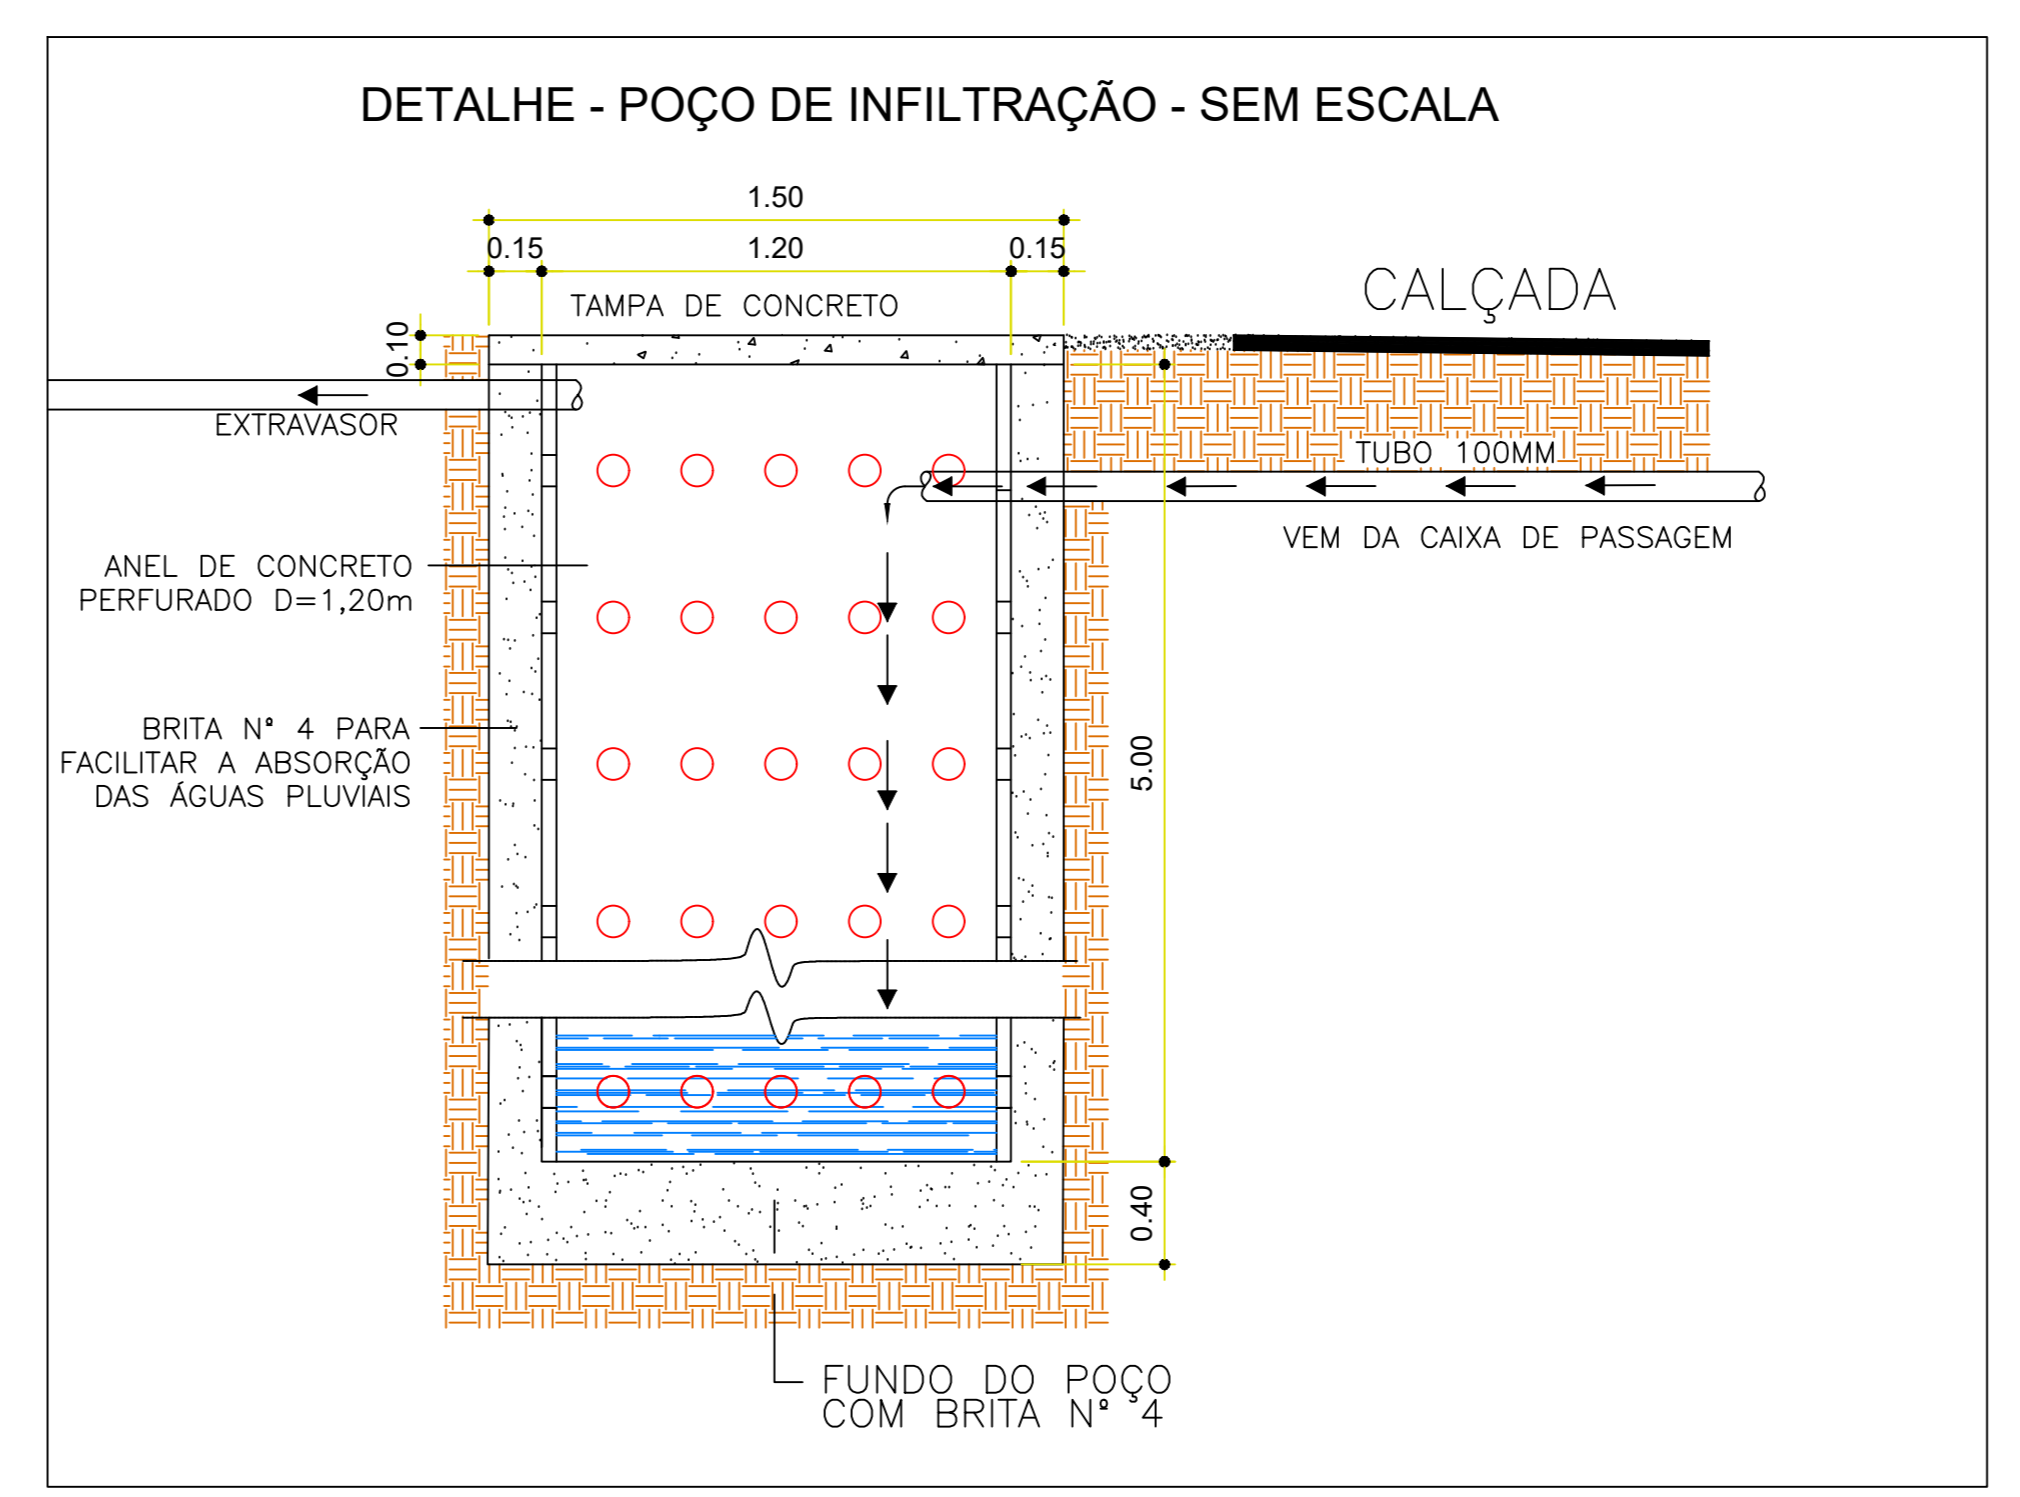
DETALHE - POÇO DE INFILTRAÇÃO - SEM ESCALA

1.50

0.15

1.20

0.15

TAMPA DE CONCRETO

CALÇADA

0.10

EXTRAVASOR

TUBO 100MM

VEM DA CAIXA DE PASSAGEM

ANEL DE CONCRETO PERFURADO D=1,20m

BRITA Nº 4 PARA FACILITAR A ABSORÇÃO DAS ÁGUAS PLUVIAIS

5.00

0.40

FUNDO DO POÇO COM BRITA Nº 4